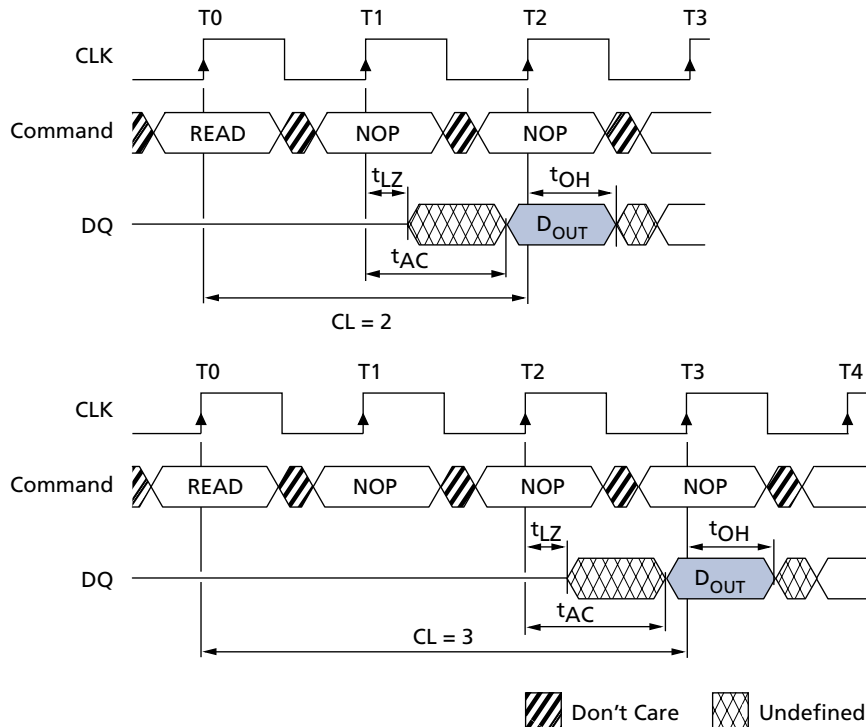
T0 T1 T2 T3

CLK

Command READ NOP NOP

$t_{LZ}$ $t_{OH}$

DQ $D_{OUT}$

$t_{AC}$

CL = 2

T0 T1 T2 T3 T4

CLK

Command READ NOP NOP NOP

$t_{LZ}$ $t_{OH}$

DQ $D_{OUT}$

$t_{AC}$

CL = 3

Don't Care Undefined